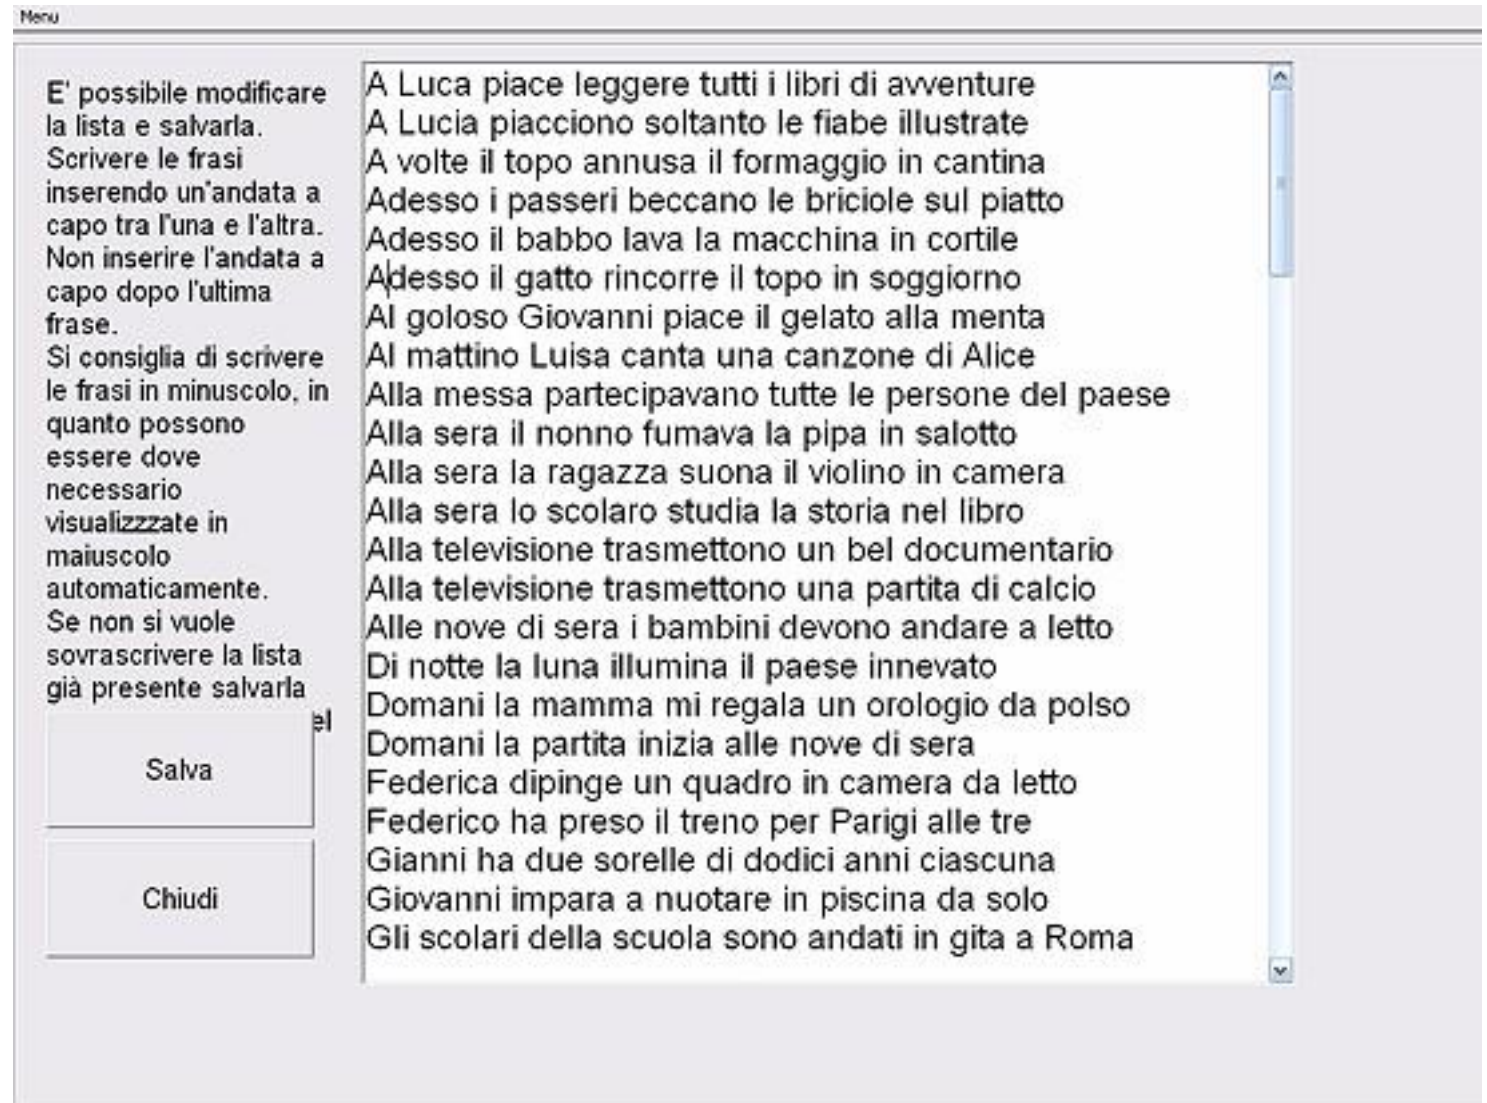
Menu

E' possibile modificare la lista e salvarla. Scrivere le frasi inserendo un'andata a capo tra l'una e l'altra. Non inserire l'andata a capo dopo l'ultima frase.
Si consiglia di scrivere le frasi in minuscolo, in quanto possono essere dove necessario visualizzzate in maiuscolo automaticamente.
Se non si vuole sovrascrivere la lista già presente salvarla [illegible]el

Salva

Chiudi

A Luca piace leggere tutti i libri di avventure
A Lucia piacciono soltanto le fiabe illustrate
A volte il topo annusa il formaggio in cantina
Adesso i passeri beccano le briciole sul piatto
Adesso il babbo lava la macchina in cortile
Adesso il gatto rincorre il topo in soggiorno
Al goloso Giovanni piace il gelato alla menta
Al mattino Luisa canta una canzone di Alice
Alla messa partecipavano tutte le persone del paese
Alla sera il nonno fumava la pipa in salotto
Alla sera la ragazza suona il violino in camera
Alla sera lo scolaro studia la storia nel libro
Alla televisione trasmettono un bel documentario
Alla televisione trasmettono una partita di calcio
Alle nove di sera i bambini devono andare a letto
Di notte la luna illumina il paese innevato
Domani la mamma mi regala un orologio da polso
Domani la partita inizia alle nove di sera
Federica dipinge un quadro in camera da letto
Federico ha preso il treno per Parigi alle tre
Gianni ha due sorelle di dodici anni ciascuna
Giovanni impara a nuotare in piscina da solo
Gli scolari della scuola sono andati in gita a Roma